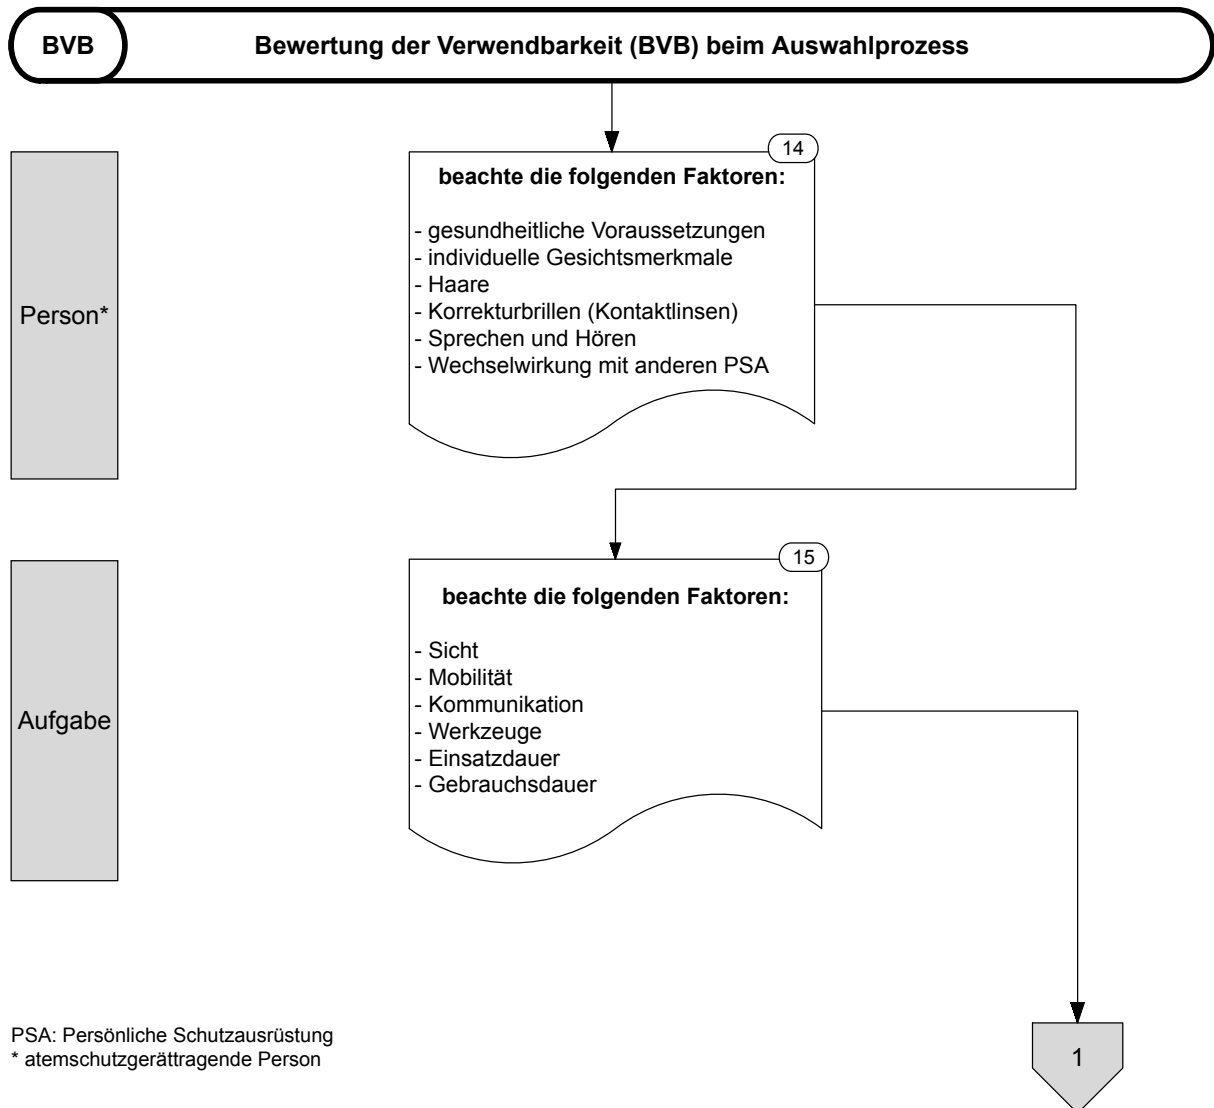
BVB

Bewertung der Verwendbarkeit (BVB) beim Auswahlprozess

Person*

14

beachte die folgenden Faktoren:

- gesundheitliche Voraussetzungen
- individuelle Gesichtsmerkmale
- Haare
- Korrekturbrillen (Kontaktlinsen)
- Sprechen und Hören
- Wechselwirkung mit anderen PSA

Aufgabe

15

beachte die folgenden Faktoren:

- Sicht
- Mobilität
- Kommunikation
- Werkzeuge
- Einsatzdauer
- Gebrauchsdauer

PSA: Persönliche Schutzausrüstung
* atemschutzgerättragende Person

1